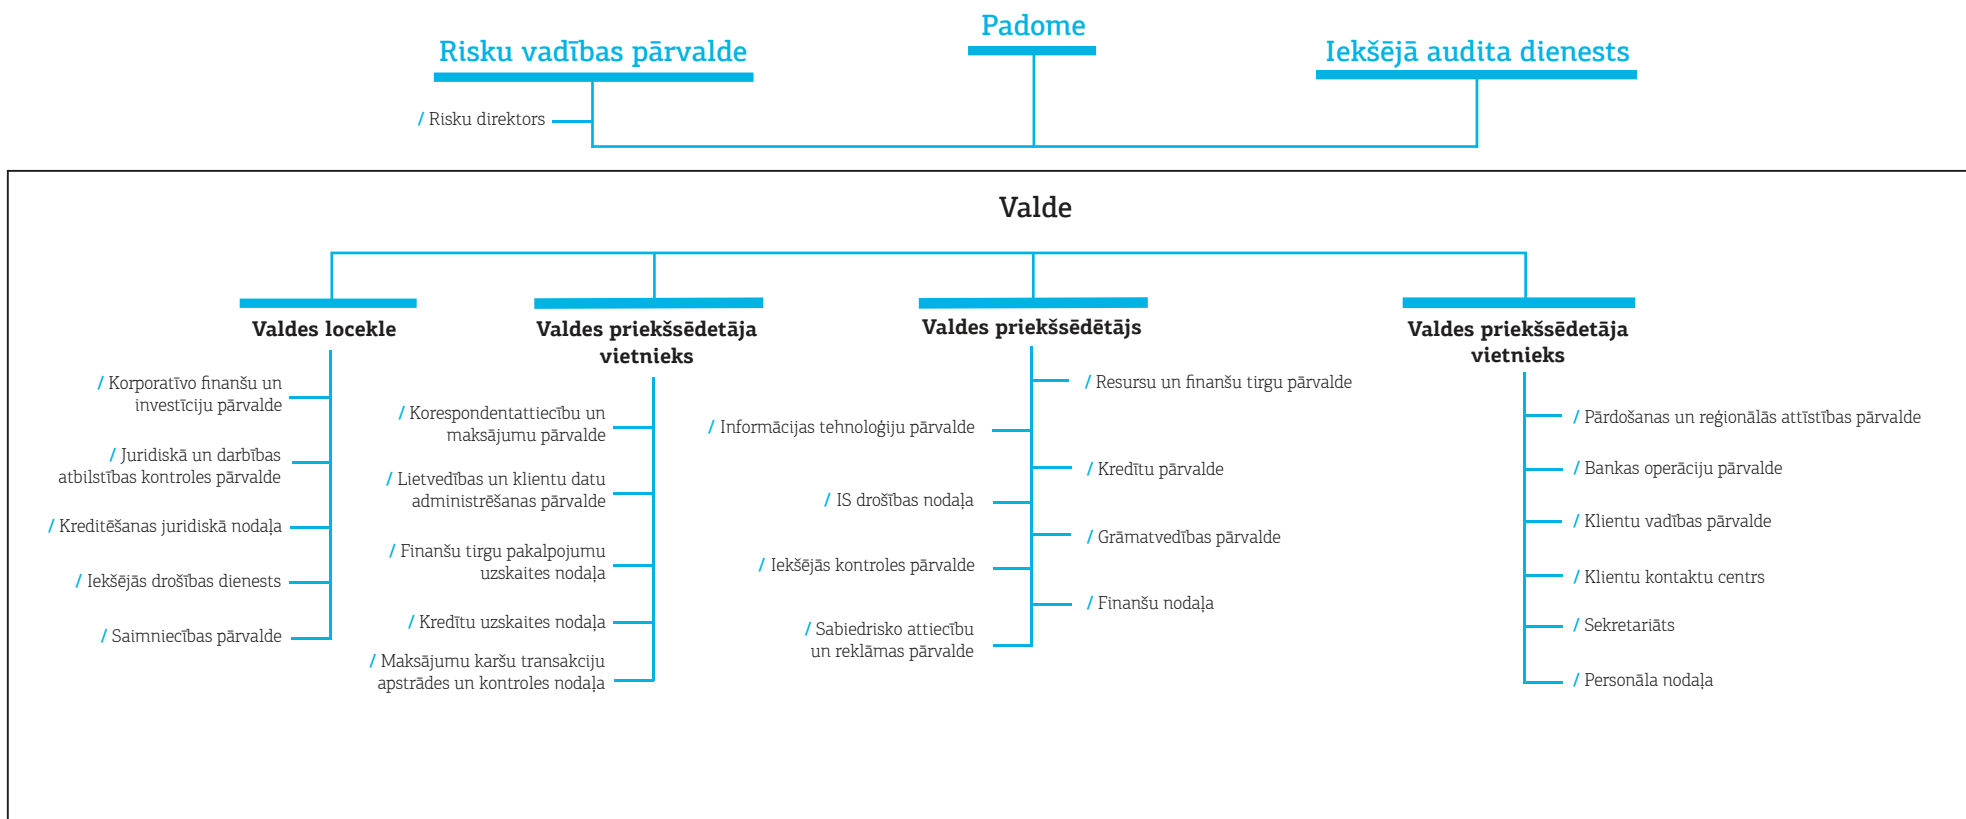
Padome

Risku vadības pārvalde

Iekšējā audita dienests

/ Risku direktors

Valde

Valdes locekle

/ Korporatīvo finanšu un investīciju pārvalde

/ Juridiskā un darbības atbilstības kontroles pārvalde

/ Kreditēšanas juridiskā nodaļa

/ Iekšējās drošības dienests

/ Saimniecības pārvalde

Valdes priekšsēdētāja vietnieks

/ Korespondentattiecību un maksājumu pārvalde

/ Lietvedības un klientu datu administrēšanas pārvalde

/ Finanšu tirgu pakalpojumu uzskaites nodaļa

/ Kredītu uzskaites nodaļa

/ Maksājumu karšu transakciju apstrādes un kontroles nodaļa

Valdes priekšsēdētājs

/ Resursu un finanšu tirgu pārvalde

/ Informācijas tehnoloģiju pārvalde

/ Kredītu pārvalde

/ IS drošības nodaļa

/ Grāmatvedības pārvalde

/ Iekšējās kontroles pārvalde

/ Finanšu nodaļa

/ Sabiedrisko attiecību un reklāmas pārvalde

Valdes priekšsēdētāja vietnieks

/ Pārdošanas un reģionālās attīstības pārvalde

/ Bankas operāciju pārvalde

/ Klientu vadības pārvalde

/ Klientu kontaktu centrs

/ Sekretariāts

/ Personāla nodaļa